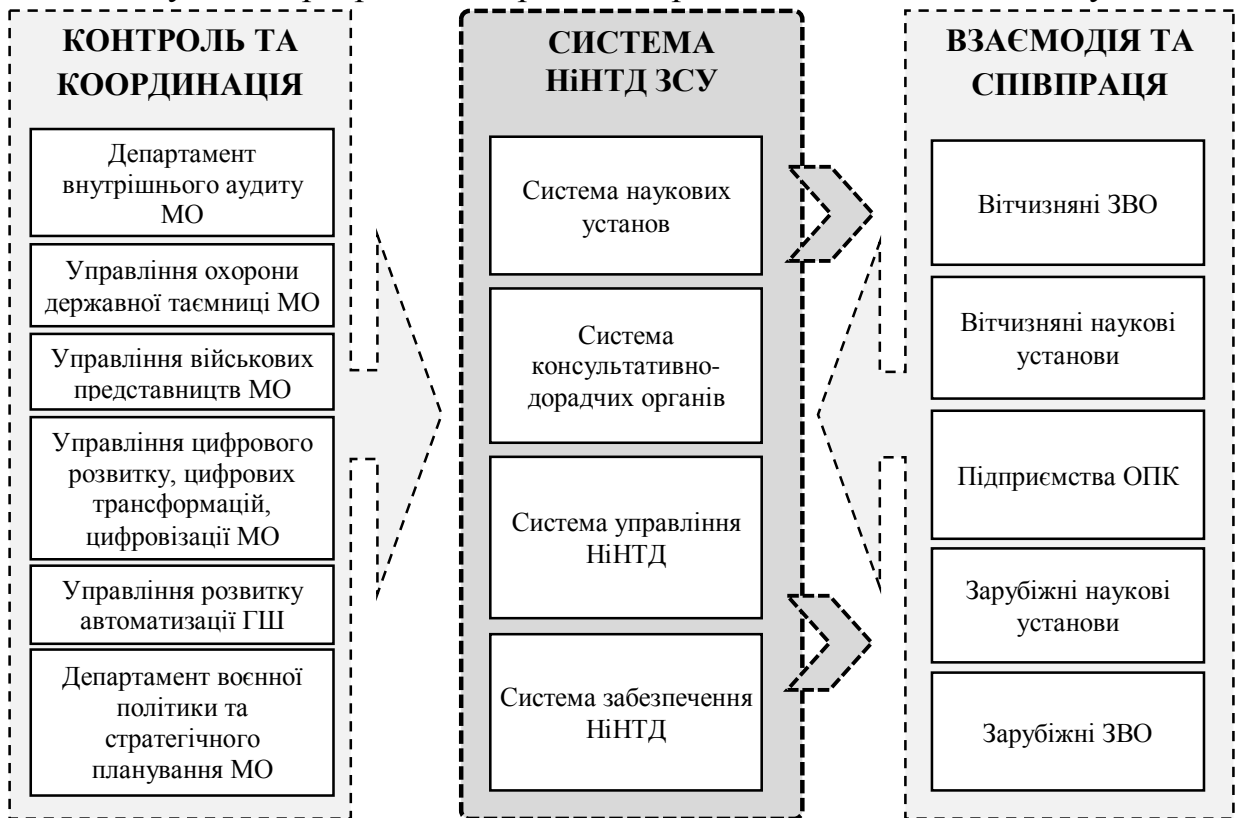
КОНТРОЛЬ ТА КООРДИНАЦІЯ

Департамент внутрішнього аудиту МО

Управління охорони державної таємниці МО

Управління військових представництв МО

Управління цифрового розвитку, цифрових трансформацій, цифровізації МО

Управління розвитку автоматизації ГШ

Департамент воєнної політики та стратегічного планування МО

СИСТЕМА НіНТД ЗСУ

Система наукових установ

Система консультативно-дорадчих органів

Система управління НіНТД

Система забезпечення НіНТД

ВЗАЄМОДІЯ ТА СПІВПРАЦЯ

Вітчизняні ЗВО

Вітчизняні наукові установи

Підприємства ОПК

Зарубіжні наукові установи

Зарубіжні ЗВО